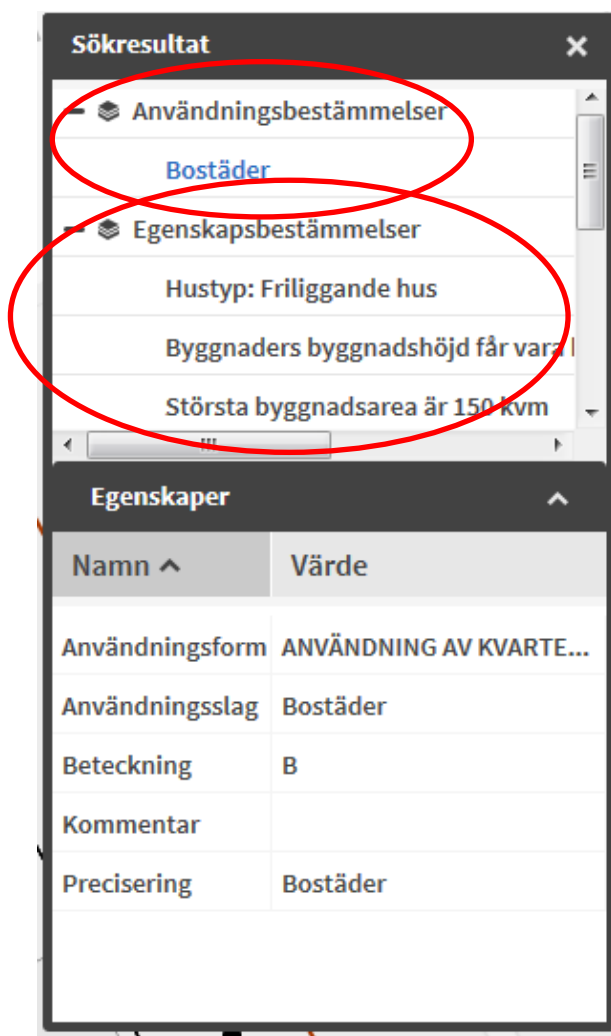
Sökresultat ×

Användningsbestämmelser

Bostäder

Egenskapsbestämmelser

Hustyp: Friliggande hus

Byggnaders byggnadshöjd får vara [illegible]

Största byggnadsarea är 150 kvm

Egenskaper

| Namn | Värde |
|---|---|
| Användningsform | ANVÄNDNING AV KVARTE... |
| Användningsslag | Bostäder |
| Beteckning | B |
| Kommentar | |
| Precisering | Bostäder |